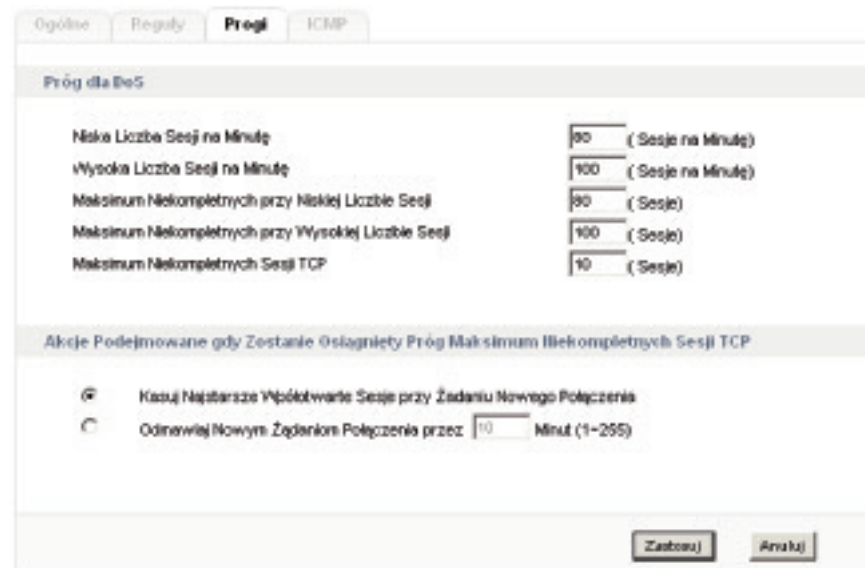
Ogólne Reguły Progi ICMP

Próg dla DoS

Niska Liczba Sesji na Minutę 80 ( Sesje na Minutę)

Wysoka Liczba Sesji na Minutę 100 ( Sesje na Minutę)

Maksimum Niekompletnych przy Niskiej Liczbie Sesji 80 ( Sesje)

Maksimum Niekompletnych przy Wysokiej Liczbie Sesji 100 ( Sesje)

Maksimum Niekompletnych Sesji TCP 10 ( Sesje)

Akcje Podejmowane gdy Zostanie Osiągnięty Próg Maksimum Niekompletnych Sesji TCP

Kasuj Najstarsze Półotwarte Sesje przy Żądaniu Nowego Połączenia

Odmawiaj Nowym Żądaniom Połączenia przez 10 Minut (1~255)

Zastosuj Anuluj